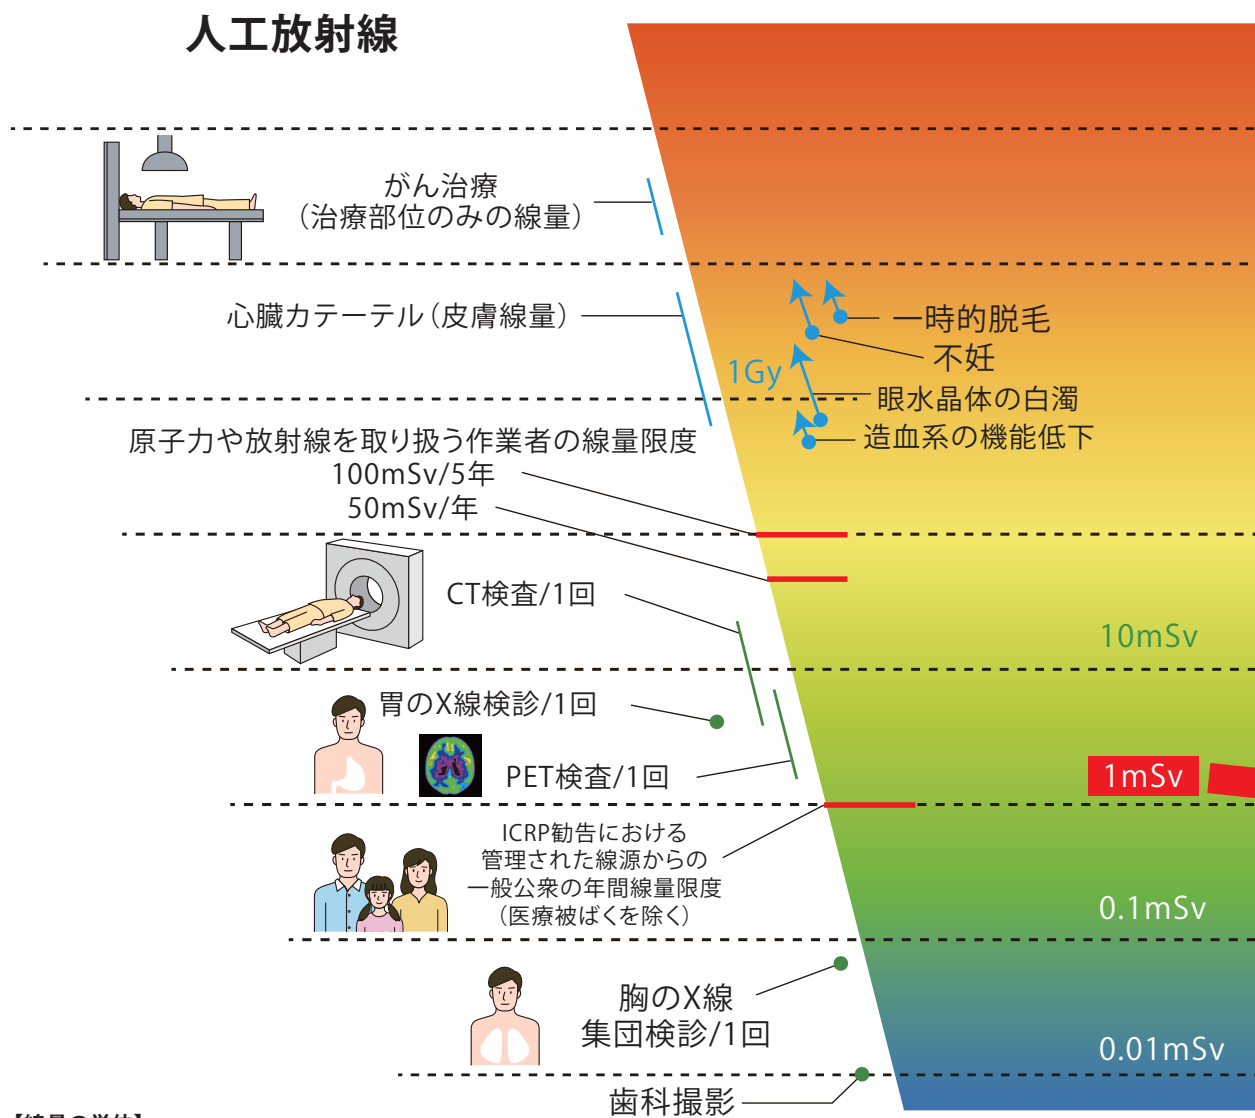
人工放射線

がん治療
（治療部位のみの線量）

心臓カテーテル（皮膚線量）

一時的脱毛
不妊
1Gy
眼水晶体の白濁
造血系の機能低下

原子力や放射線を取り扱う作業者の線量限度
100mSv/5年
50mSv/年

CT検査/1回

10mSv

胃のX線検診/1回

PET検査/1回

1mSv

ICRP勧告における
管理された線源からの
一般公衆の年間線量限度
（医療被ばくを除く）

0.1mSv

胸のX線
集団検診/1回

0.01mSv

歯科撮影

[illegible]